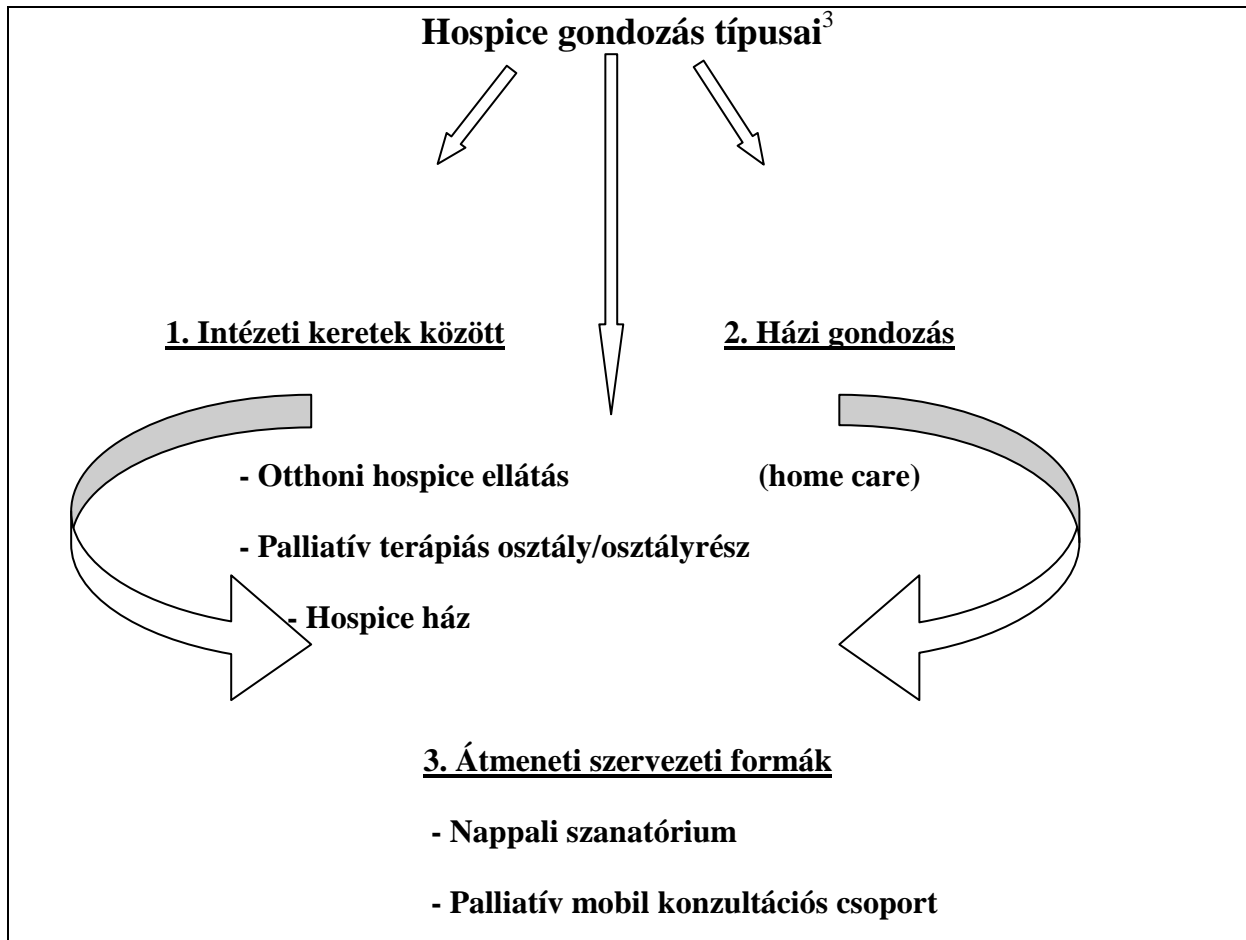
Hospice gondozás típusai$^3$

1. Intézeti keretek között

2. Házi gondozás

- Otthoni hospice ellátás (home care)

- Palliatív terápiás osztály/osztályrész

- Hospice ház

3. Átmeneti szervezeti formák

- Nappali szanatórium

- Palliatív mobil konzultációs csoport